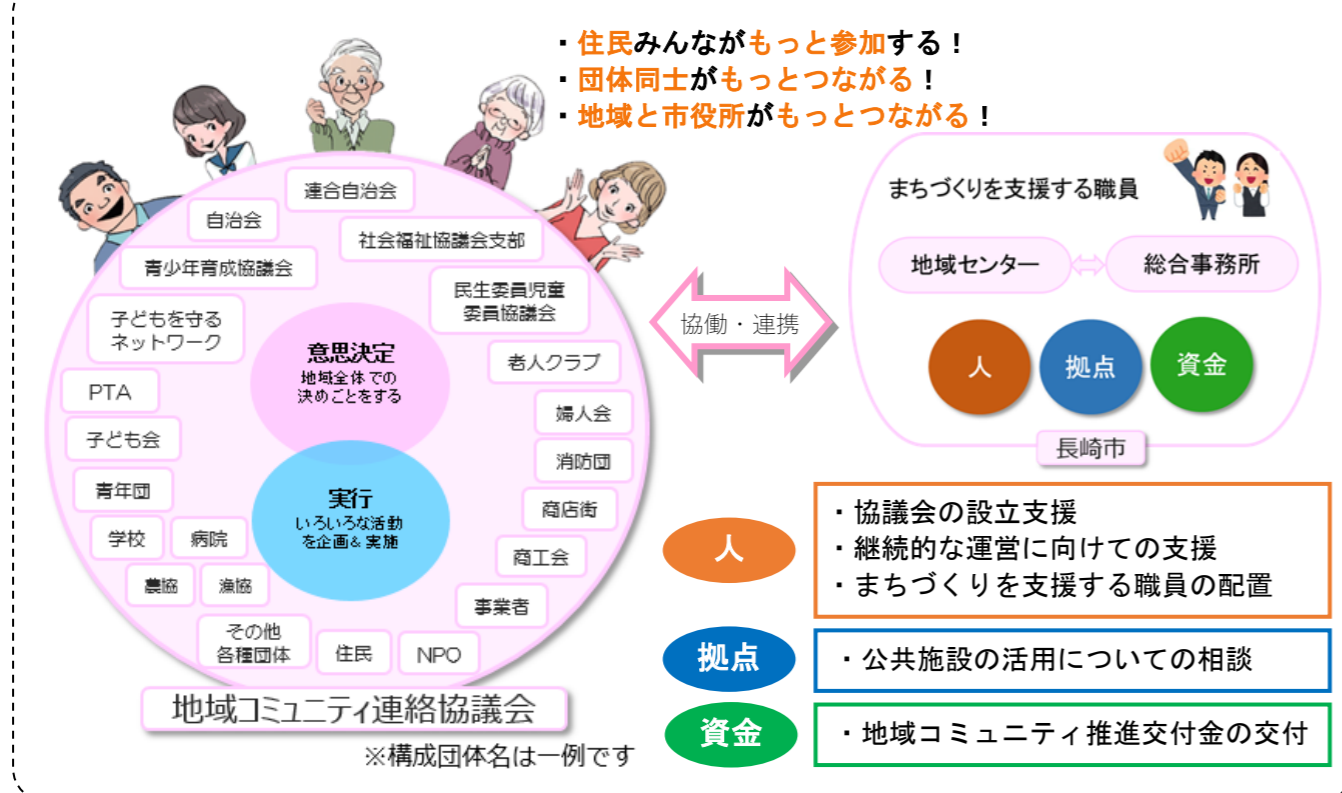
・住民みんながもっと参加する！
・団体同士がもっとつながる！
・地域と市役所がもっとつながる！

連合自治会
自治会
社会福祉協議会支部
青少年育成協議会
民生委員児童委員協議会
子どもを守るネットワーク
意思決定
地域全体での決めごとをする
老人クラブ
PTA
婦人会
子ども会
消防団
青年団
実行
いろいろな活動を企画＆実施
商店街
学校
病院
商工会
農協
漁協
事業者
その他各種団体
住民
NPO
地域コミュニティ連絡協議会
※構成団体名は一例です

協働・連携

まちづくりを支援する職員
地域センター
総合事務所
人
拠点
資金
長崎市

人
・協議会の設立支援
・継続的な運営に向けての支援
・まちづくりを支援する職員の配置

拠点
・公共施設の活用についての相談

資金
・地域コミュニティ推進交付金の交付